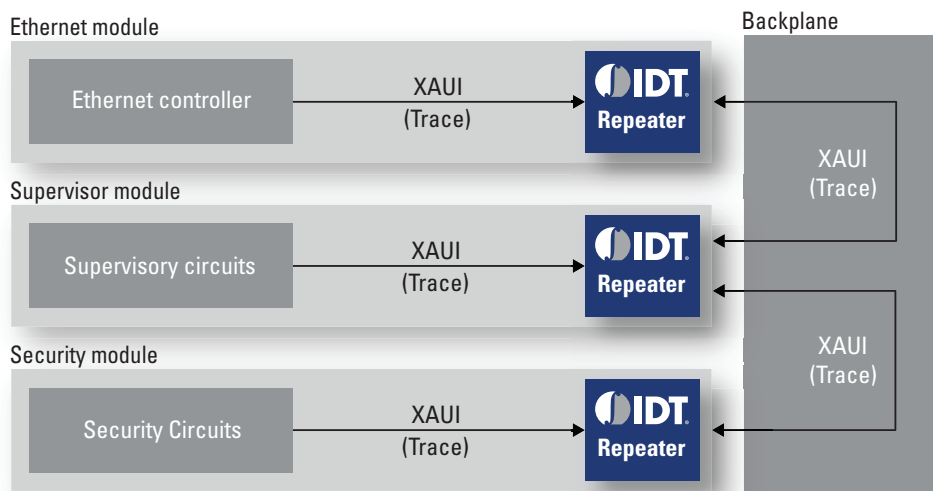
Ethernet module

Ethernet controller

XAUI
(Trace)

IDT.
Repeater

Backplane

XAUI
(Trace)

Supervisor module

Supervisory circuits

XAUI
(Trace)

IDT.
Repeater

Security module

Security Circuits

XAUI
(Trace)

IDT.
Repeater

XAUI
(Trace)